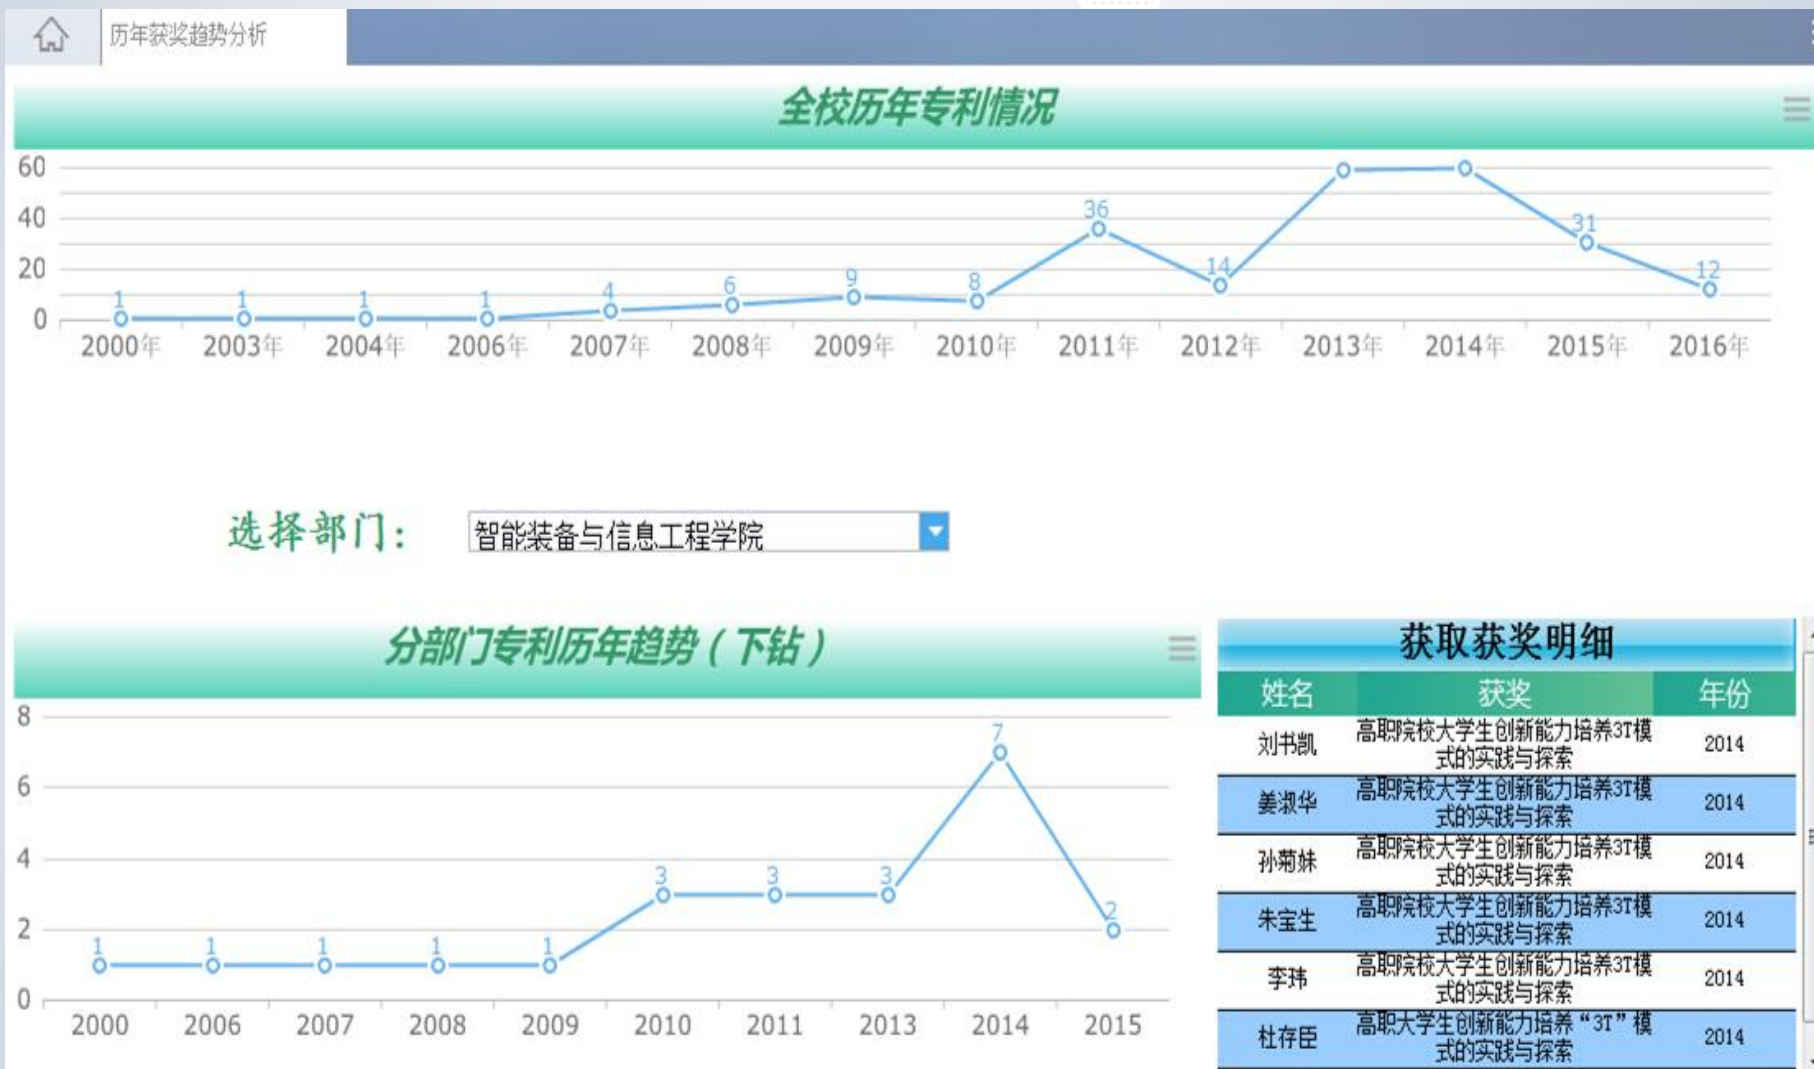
历年获奖趋势分析

全校历年专利情况

60
40
20
0

1 1 1 1 4 6 9 8 36 14 31 12

2000年 2003年 2004年 2006年 2007年 2008年 2009年 2010年 2011年 2012年 2013年 2014年 2015年 2016年

选择部门：智能装备与信息工程学院

分部门专利历年趋势（下钻）

8
6
4
2
0

1 1 1 1 1 3 3 3 7 2

2000 2006 2007 2008 2009 2010 2011 2013 2014 2015

获取获奖明细

| 姓名 | 获奖 | 年份 |
|---|---|---|
| 刘书凯 | 高职院校大学生创新能力培养3T模式的实践与探索 | 2014 |
| 姜淑华 | 高职院校大学生创新能力培养3T模式的实践与探索 | 2014 |
| 孙菊妹 | 高职院校大学生创新能力培养3T模式的实践与探索 | 2014 |
| 朱宝生 | 高职院校大学生创新能力培养3T模式的实践与探索 | 2014 |
| 李玮 | 高职院校大学生创新能力培养3T模式的实践与探索 | 2014 |
| 杜存臣 | 高职大学生创新能力培养“3T”模式的实践与探索 | 2014 |